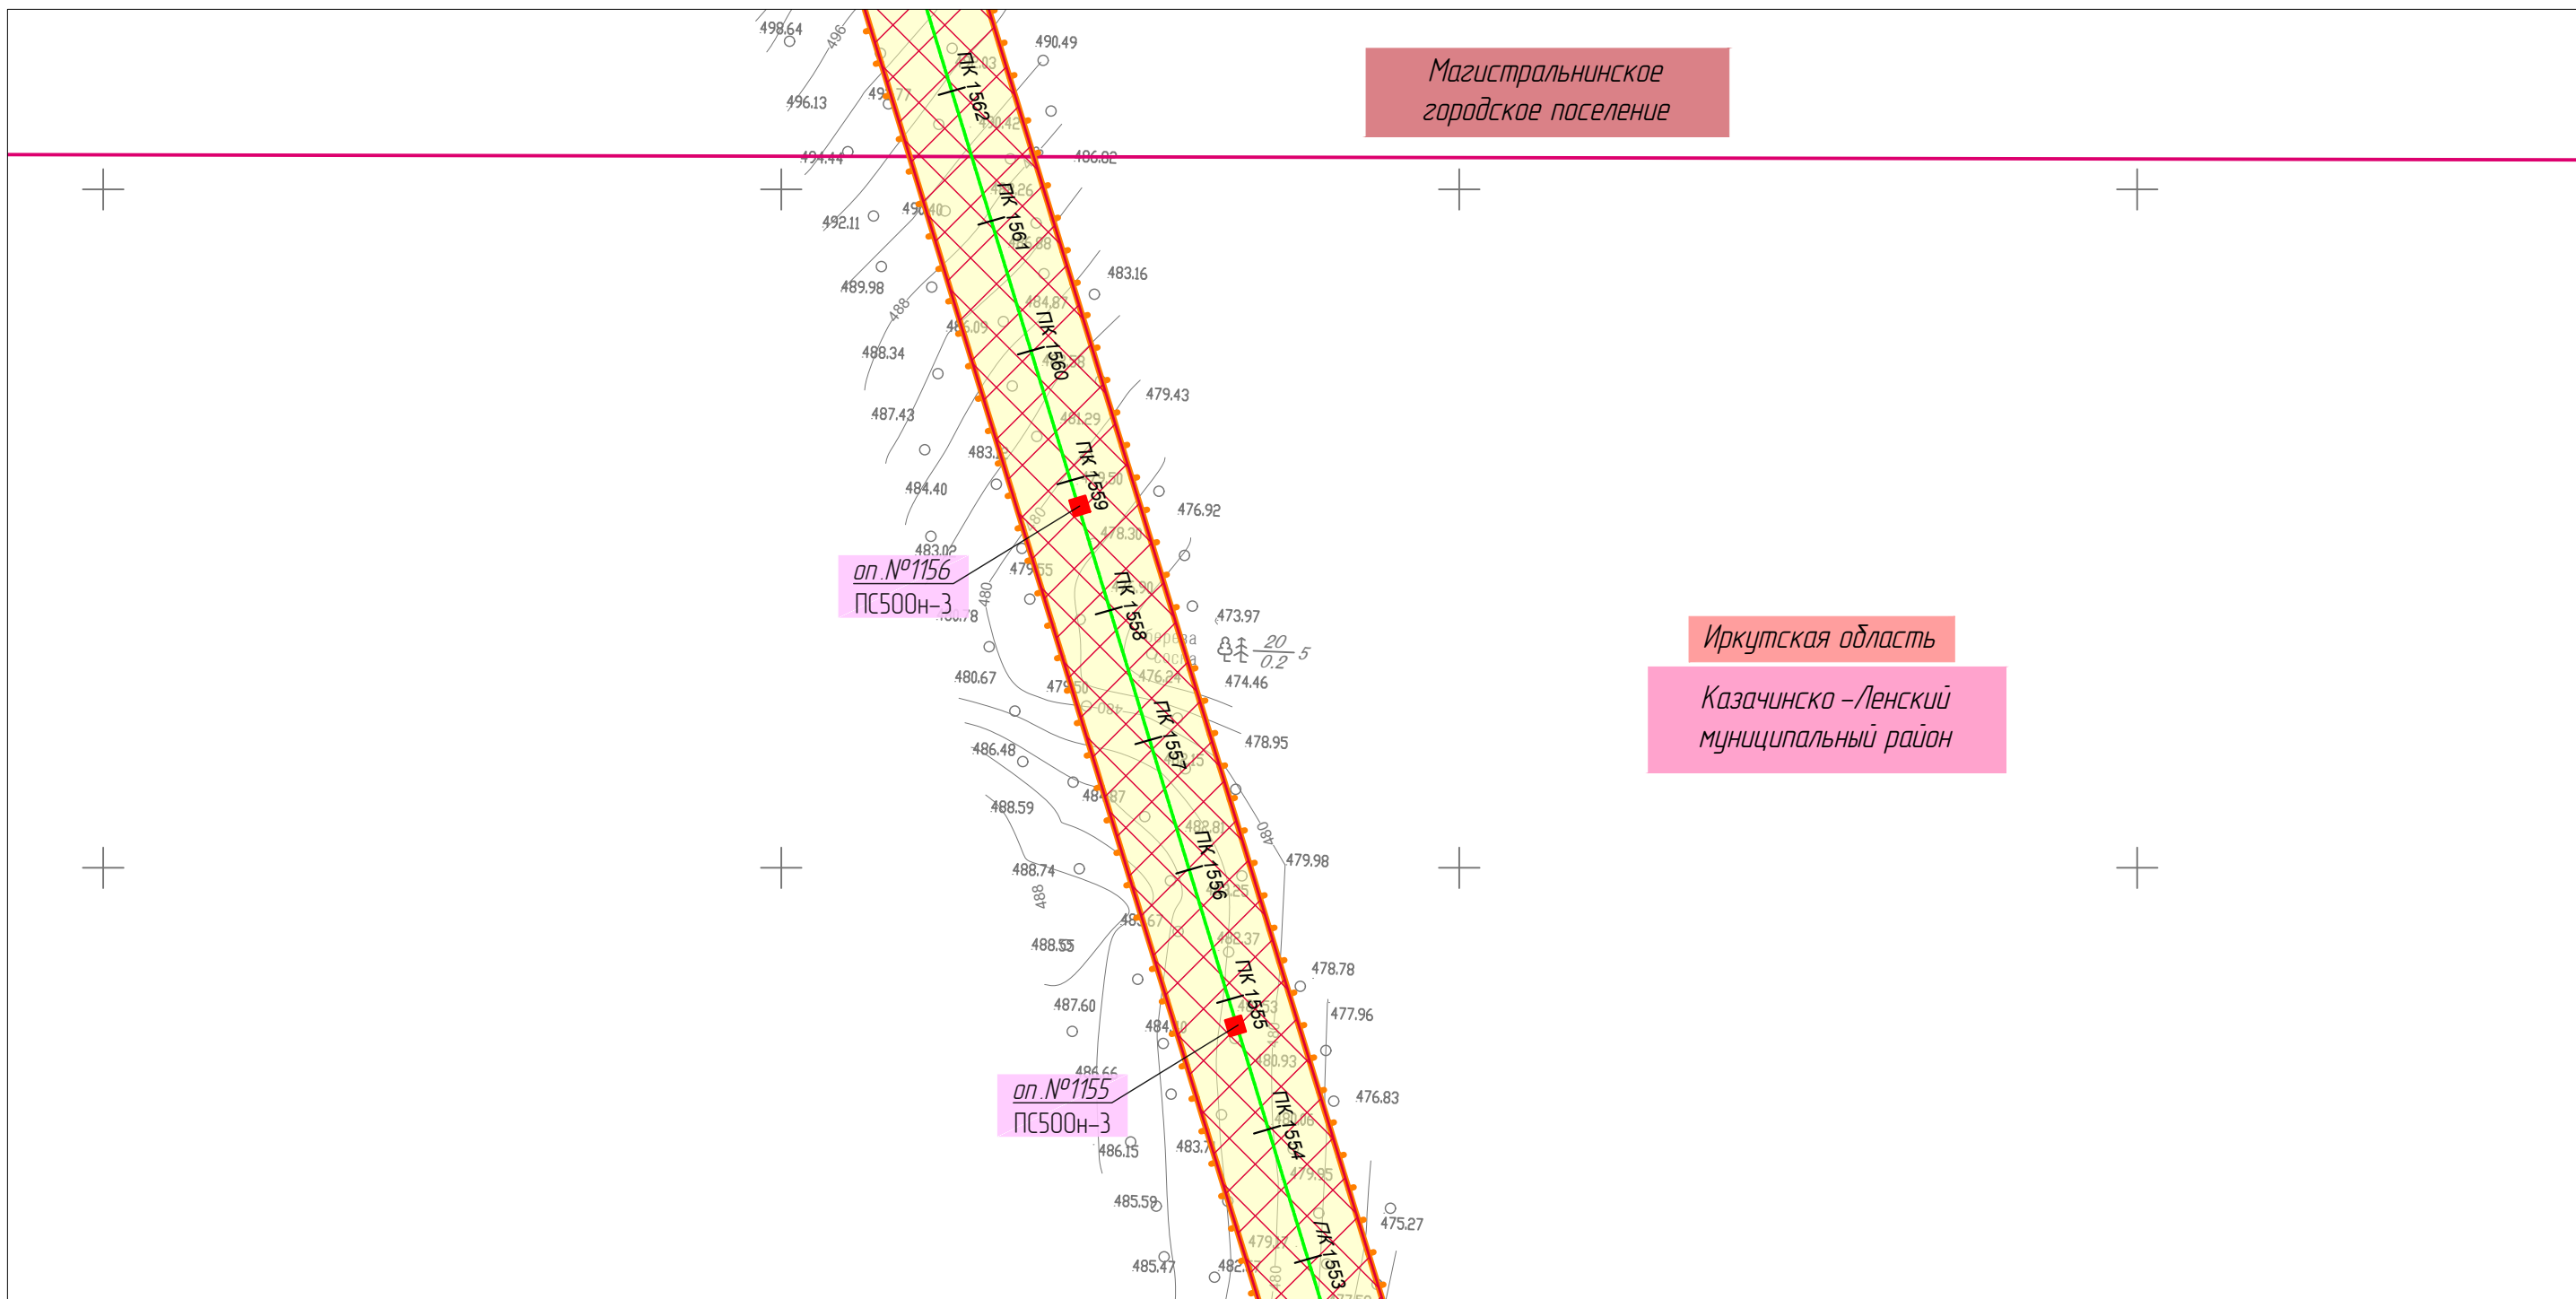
Магистральнинское городское поселение

Иркутская область

Казачинско-Ленский муниципальный район

оп.№1156
ПС500н-3

оп.№1155
ПС500н-3

ПК 1562
ПК 1561
ПК 1560
ПК 1559
ПК 1558
ПК 1557
ПК 1556
ПК 1555
ПК 1554
ПК 1553

498.64
496
490.49
496.13
494.44
486.82
492.11
483.16
489.98
488
488.34
479.43
487.43
484.40
476.92
483.02
480
473.97
$\frac{20}{0.2}$ 5
474.46
480.67
478.95
486.48
488.59
480
479.98
488.74
488
488.55
478.78
487.60
477.96
486.66
476.83
486.15
485.59
475.27
485.47